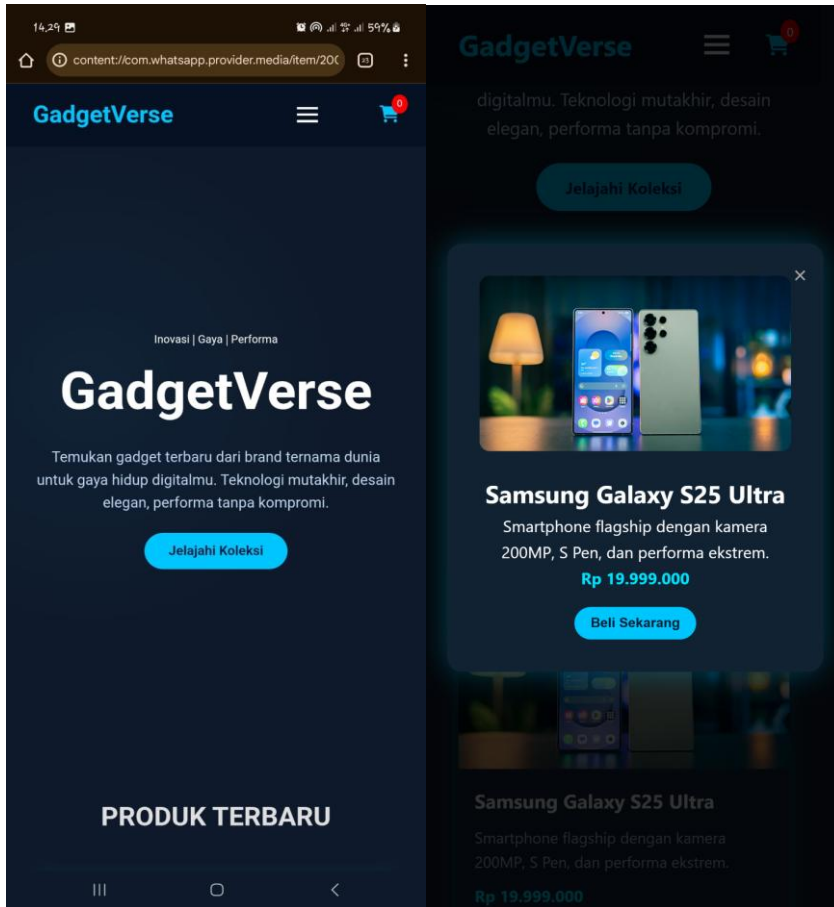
14.29

59%

content://com.whatsapp.provider.media/item/20(

GadgetVerse

0

Inovasi | Gaya | Performa

GadgetVerse

Temukan gadget terbaru dari brand ternama dunia untuk gaya hidup digitalmu. Teknologi mutakhir, desain elegan, performa tanpa kompromi.

Jelajahi Koleksi

PRODUK TERBARU

GadgetVerse

0

digitalmu. Teknologi mutakhir, desain elegan, performa tanpa kompromi.

Jelajahi Koleksi

×

Samsung Galaxy S25 Ultra

Smartphone flagship dengan kamera 200MP, S Pen, dan performa ekstrem.

Rp 19.999.000

Beli Sekarang

Samsung Galaxy S25 Ultra

Smartphone flagship dengan kamera 200MP, S Pen, dan performa ekstrem.

Rp 19.999.000